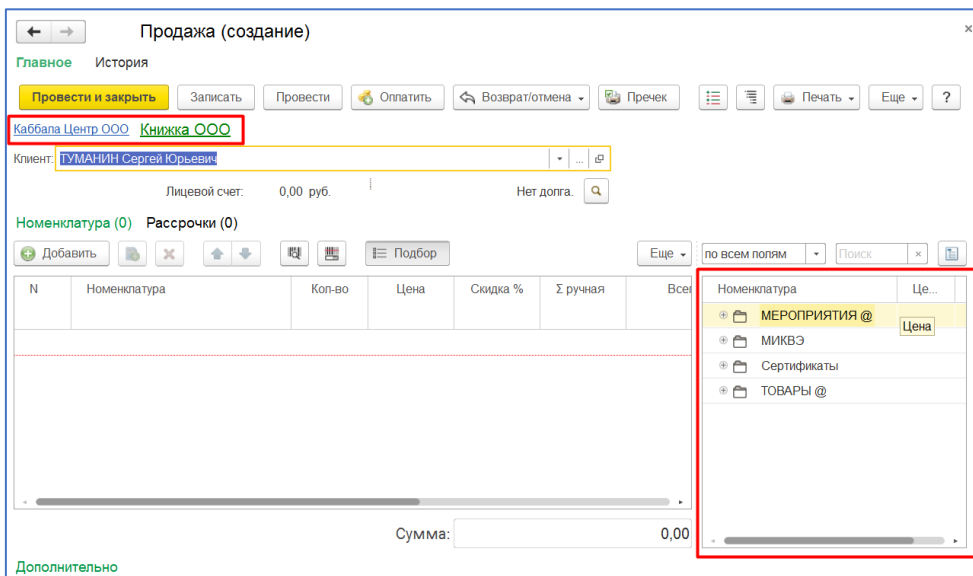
Продажа (создание)

Главное История

Провести и закрыть Записать Провести Оплатить Возврат/отмена Пречек Печать Еще ?

Каббала Центр ООО Книжка ООО

Клиент: ТУМАНИН Сергей Юрьевич

Лицевой счет: 0,00 руб. Нет долга.

Номенклатура (0) Рассрочки (0)

Добавить Подбор Еще по всем полям Поиск

| N | Номенклатура | Кол-во | Цена | Скидка % | Σ ручная | Всег |
|---|---|---|---|---|---|---|

Сумма: 0,00

| Номенклатура | Це... |
|---|---|
| МЕРОПРИЯТИЯ @ | Цена |
| МИКВЭ | |
| Сертификаты | |
| ТОВАРЫ @ | |

Дополнительно